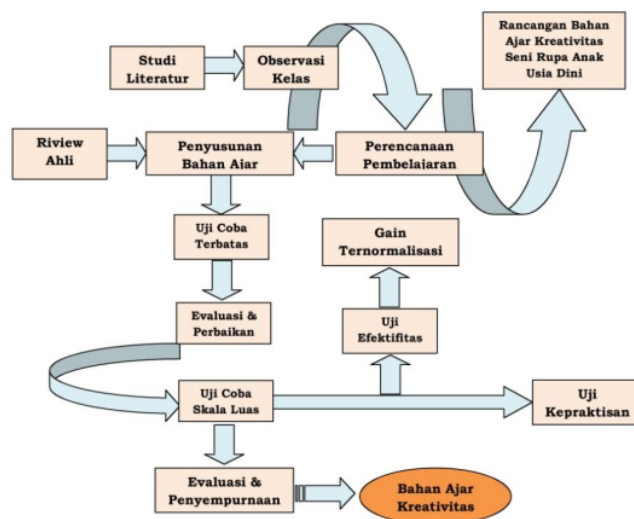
Studi Literatur

Observasi Kelas

Rancangan Bahan Ajar Kreativitas Seni Rupa Anak Usia Dini

Riview Ahli

Penyusunan Bahan Ajar

Perencanaan Pembelajaran

Uji Coba Terbatas

Gain Ternormalisasi

Evaluasi & Perbaikan

Uji Efektifitas

Uji Coba Skala Luas

Uji Kepraktisan

Evaluasi & Penyempurnaan

Bahan Ajar Kreativitas